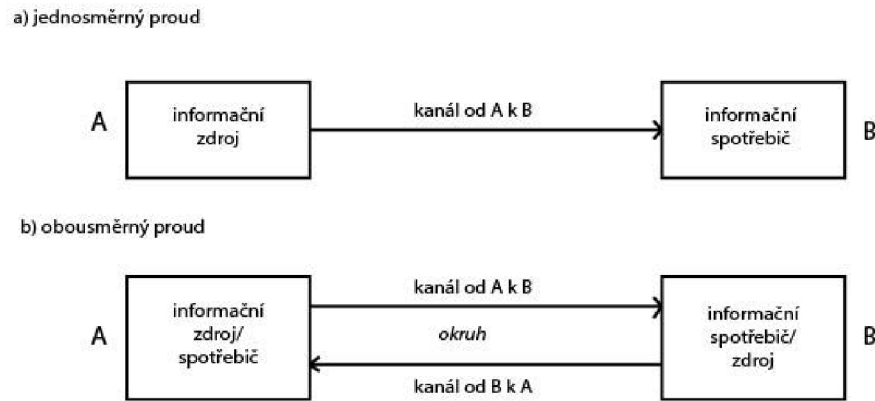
a) jednosměrný proud

A

informační zdroj

kanál od A k B

informační spotřebič

B

b) obousměrný proud

A

informační zdroj/ spotřebič

kanál od A k B

okruh

kanál od B k A

informační spotřebič/ zdroj

B